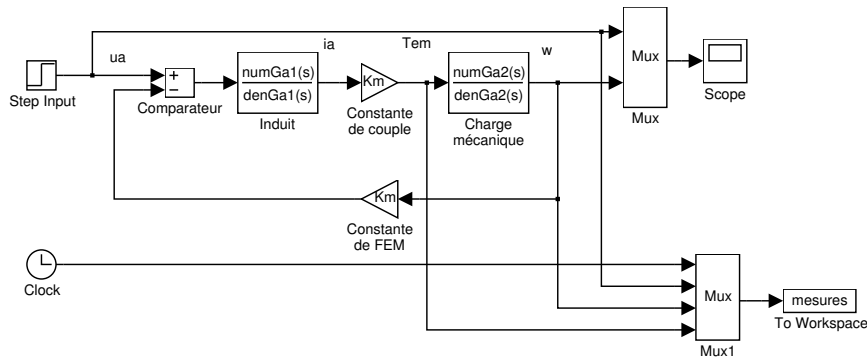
ua

ia

Tem

w

Step Input

+
−

Comparateur

numGa1(s)
denGa1(s)

Induit

Km

Constante de couple

numGa2(s)
denGa2(s)

Charge mécanique

Mux

Mux

Scope

Km

Constante de FEM

Clock

Mux

Mux1

mesures

To Workspace